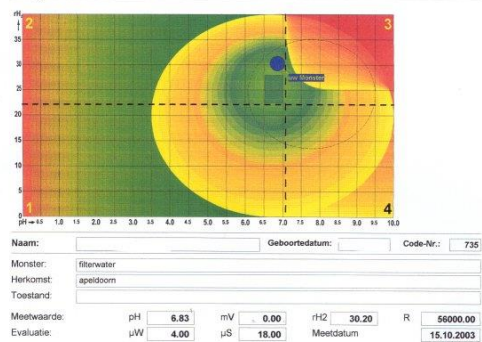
rH

2

3

35

30

25

20

15

10

5

1

4

0

pH → 5.5 1.0 1.5 2.0 2.5 3.0 3.5 4.0 4.5 5.0 5.5 6.0 6.5 7.0 7.5 8.0 8.5 9.0 9.5 10.0

uw Monster

Naam:

Geboortedatum:

Code-Nr.: 735

Monster: filterwater

Herkomst: apeldoorn

Toestand:

Meetwaarde: pH 6.83 mV 0.00 rH2 30.20 R 56000.00

Evaluatie: µW 4.00 µS 18.00 Meetdatum 15.10.2003